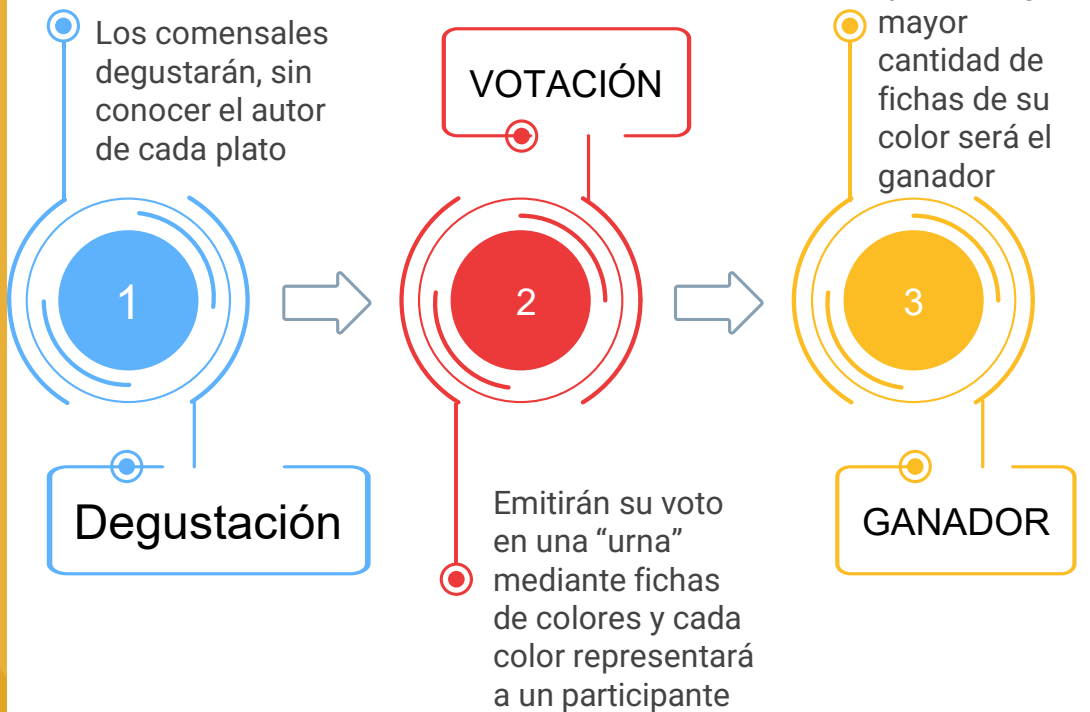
Los comensales degustarán, sin conocer el autor de cada plato

1

Degustación

VOTACIÓN

2

Emitirán su voto en una “urna” mediante fichas de colores y cada color representará a un participante

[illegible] mayor cantidad de fichas de su color será el ganador

3

GANADOR